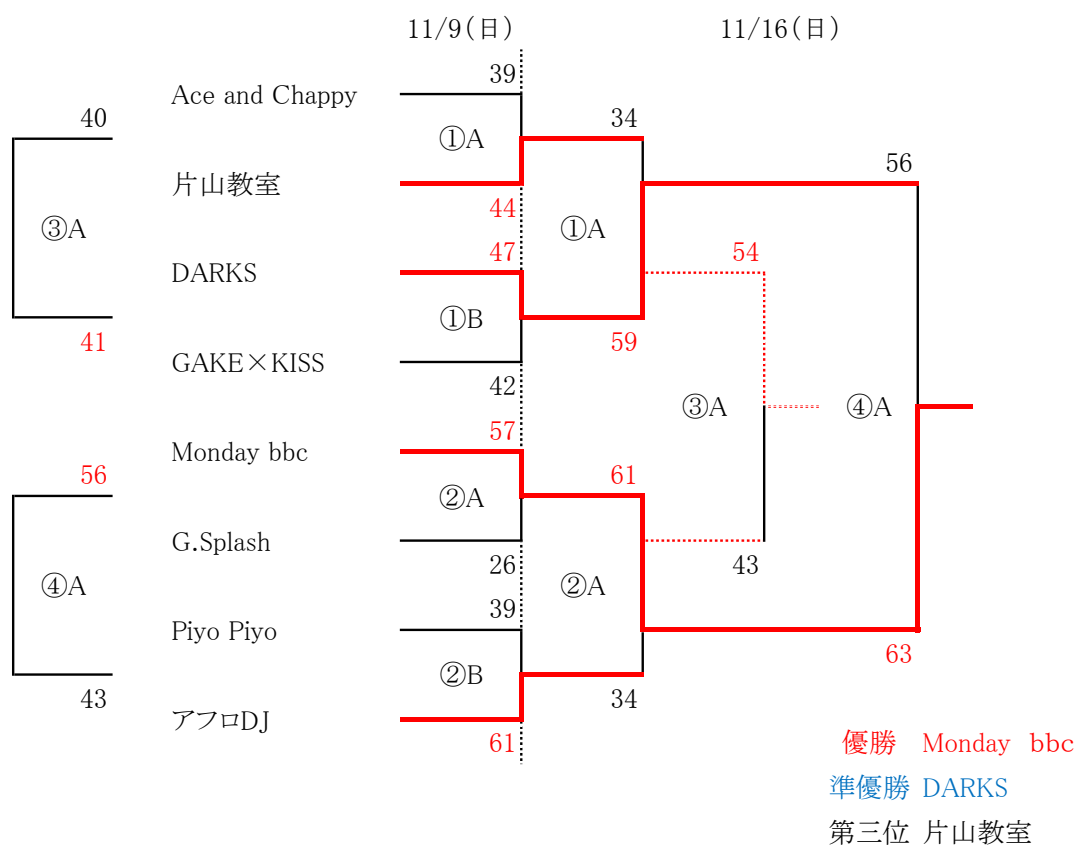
11/9(日)

11/16(日)

39

Ace and Chappy

40

①A

34

片山教室

56

44

③A

①A

47

DARKS

54

①B

41

59

GAKE×KISS

42

③A

④A

57

Monday bbc

56

61

②A

G.Splash

26

②A

43

④A

39

Piyo Piyo

②B

43

34

アフロDJ

61

63

優勝　Monday　bbc

準優勝　DARKS

第三位　片山教室